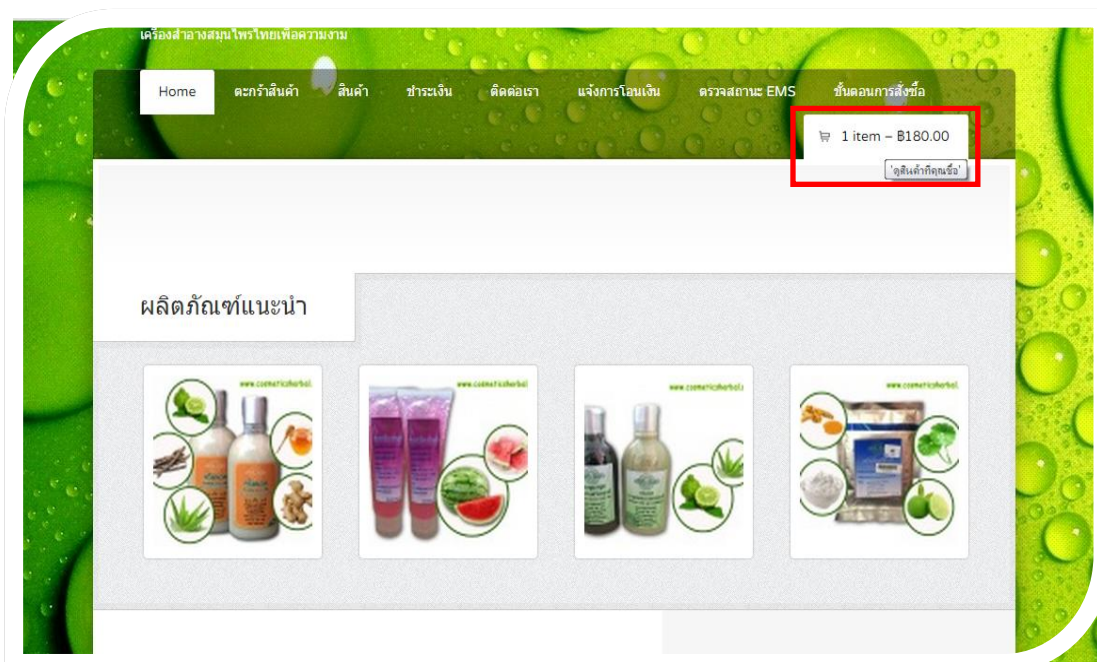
เครื่องสำอางสมุนไพรไทยเพื่อความงาม

Home
ตะกร้าสินค้า
สินค้า
ชำระเงิน
ติดต่อเรา
แจ้งการโอนเงิน
ตรวจสถานะ EMS
ขั้นตอนการสั่งซื้อ

1 item – ฿180.00
'ดูสินค้าที่คุณซื้อ'

ผลิตภัณฑ์แนะนำ

www.cosmeticsherbal
www.cosmeticsherbal
www.cosmeticsherbal
www.cosmeticsherbal